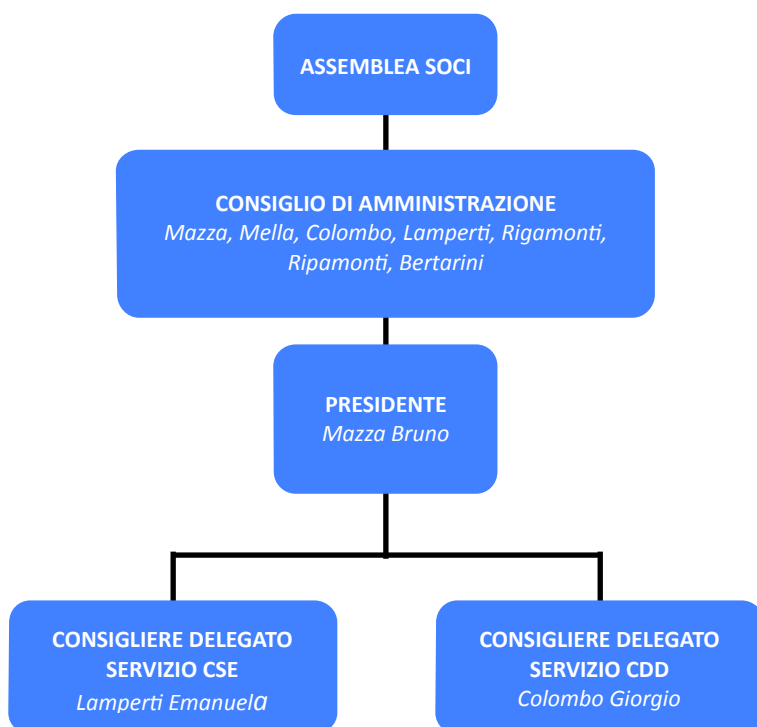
ASSEMBLEA SOCI

CONSIGLIO DI AMMINISTRAZIONE
Mazza, Mella, Colombo, Lamperti, Rigamonti, Ripamonti, Bertarini

PRESIDENTE
Mazza Bruno

CONSIGLIERE DELEGATO SERVIZIO CSE
Lamperti Emanuela

CONSIGLIERE DELEGATO SERVIZIO CDD
Colombo Giorgio